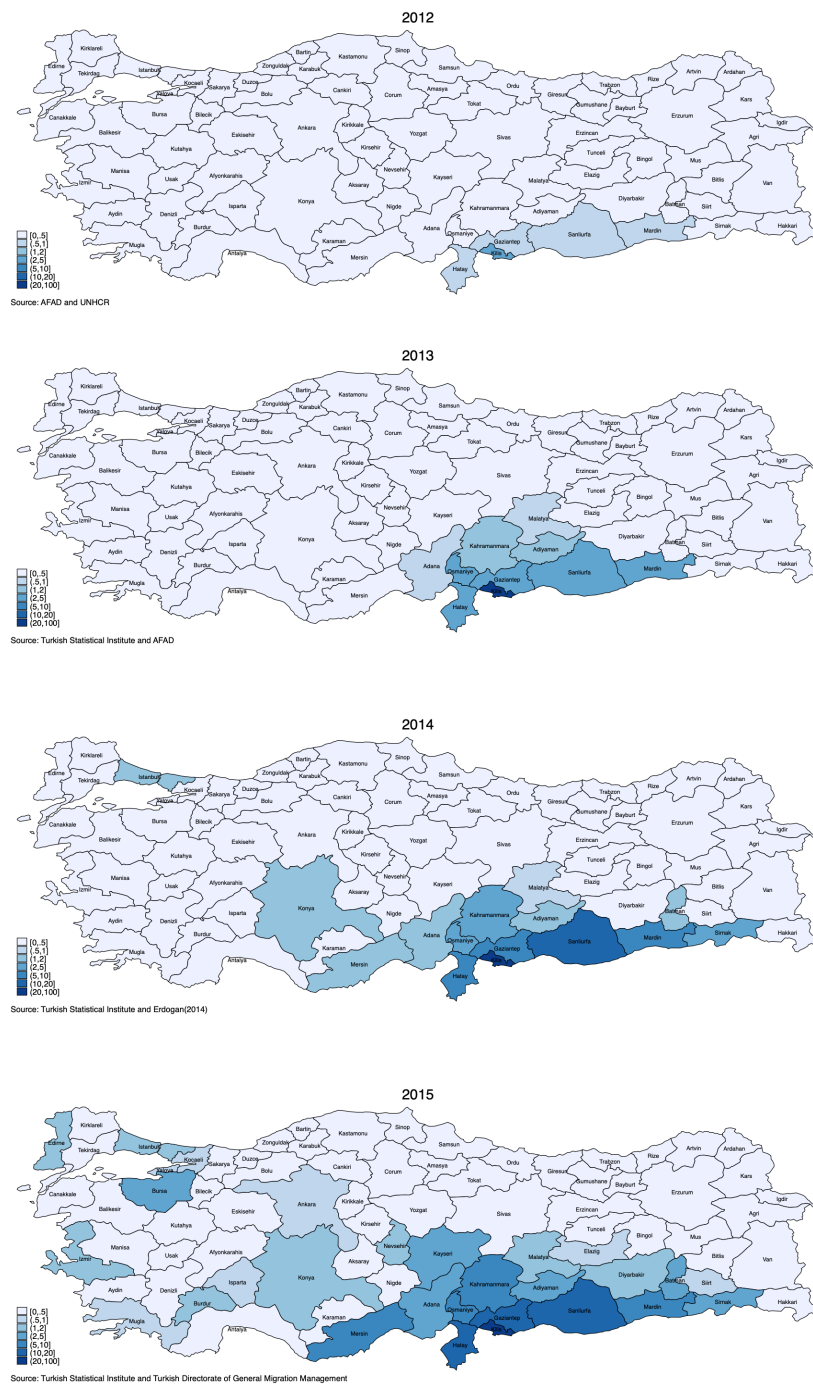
2012

Kirklareli, Edirne, Tekirdag, Istanbul, Kocaeli, Yalova, Sakarya, Duzce, Zonguldak, Bartin, Karabuk, Kastamonu, Sinop, Samsun, Ordu, Giresun, Trabzon, Rize, Artvin, Ardahan, Kars, Igdir, Canakkale, Balikesir, Bursa, Bilecik, Bolu, Cankiri, Corum, Amasya, Tokat, Gumushane, Bayburt, Erzurum, Agri, Eskisehir, Ankara, Kirikkale, Yozgat, Sivas, Erzincan, Tunceli, Bingol, Mus, Bitlis, Van, Kutahya, Kirsehir, Nevsehir, Kayseri, Malatya, Elazig, Manisa, Usak, Afyonkarahis, Izmir, Aksaray, Konya, Nigde, Kahramanmara, Adiyaman, Diyarbakir, Batman, Siirt, Aydin, Denizli, Isparta, Burdur, Mugla, Antalya, Karaman, Mersin, Adana, Osmaniye, Gaziantep, Sanliurfa, Mardin, Sirnak, Hakkari, Hatay, Kilis

[0,.5]
(.5,1]
(1,2]
(2,5]
(5,10]
(10,20]
(20,100]

Source: AFAD and UNHCR

2013

[0,.5]
(.5,1]
(1,2]
(2,5]
(5,10]
(10,20]
(20,100]

Source: Turkish Statistical Institute and AFAD

2014

[0,.5]
(.5,1]
(1,2]
(2,5]
(5,10]
(10,20]
(20,100]

Source: Turkish Statistical Institute and Erdogan(2014)

2015

[0,.5]
(.5,1]
(1,2]
(2,5]
(5,10]
(10,20]
(20,100]

Source: Turkish Statistical Institute and Turkish Directorate of General Migration Management